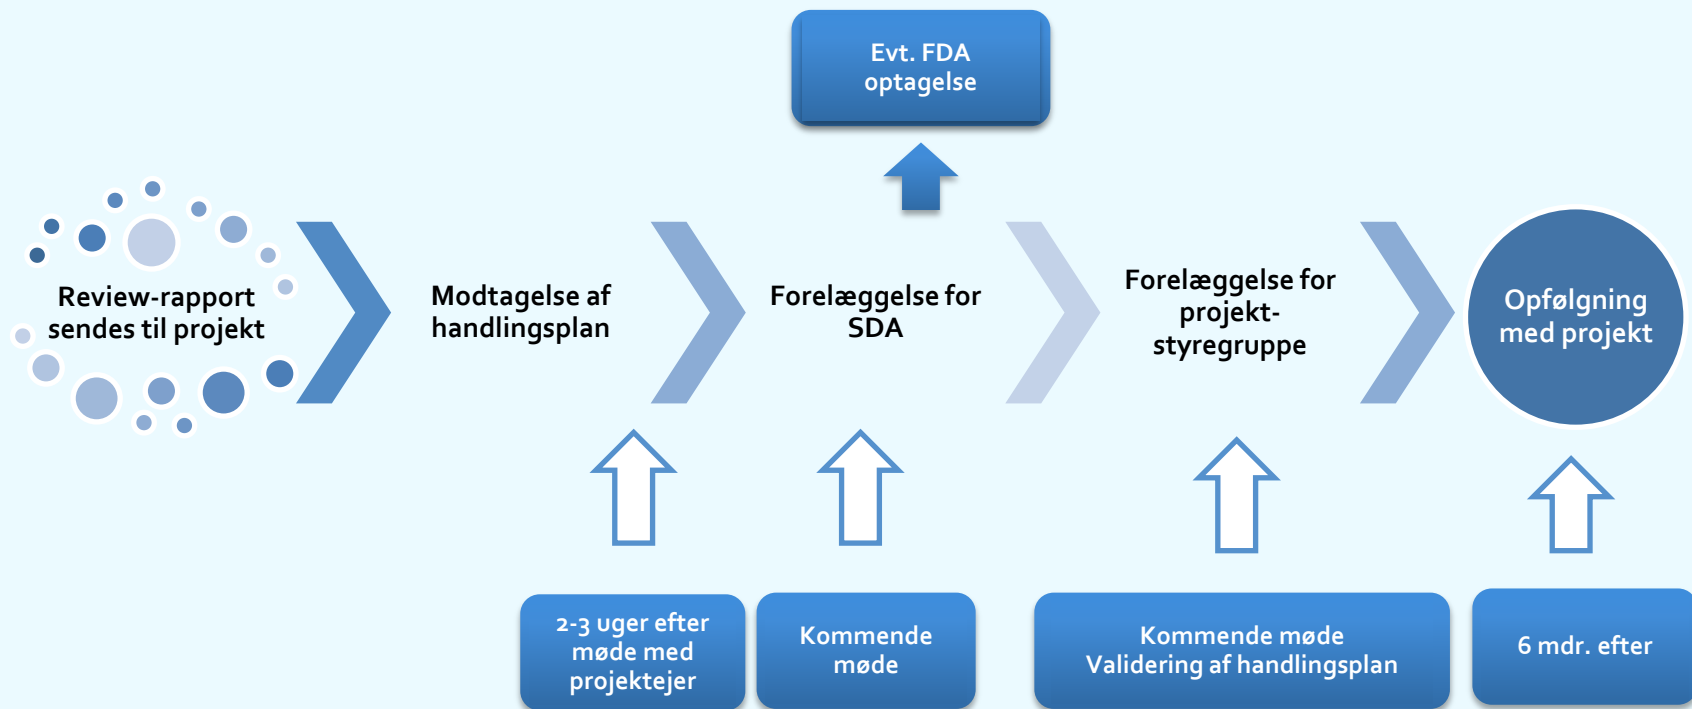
Evt. FDA optagelse

Review-rapport sendes til projekt

Modtagelse af handlingsplan

Forelæggelse for SDA

Forelæggelse for projekt-styregruppe

Opfølgning med projekt

2-3 uger efter møde med projektejer

Kommende møde

Kommende møde
Validering af handlingsplan

6 mdr. efter